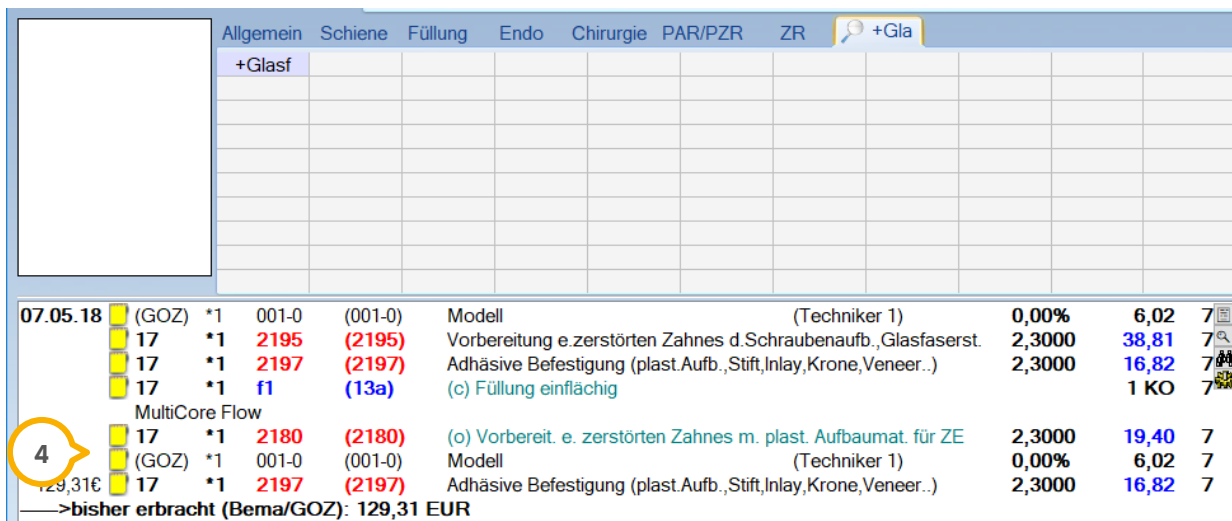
Allgemein Schiene Füllung Endo Chirurgie PAR/PZR ZR +Gla

+Glasf

| | | | | | | | |
|---|---|---|---|---|---|---|---|
| 07.05.18 | (GOZ) | *1 | 001-0 | (001-0) | Modell (Techniker 1) | 0,00% | 6,02 | 7 |
| | 17 | *1 | 2195 | (2195) | Vorbereitung e.zerstörten Zahnes d.Schraubenaufb.,Glasfaserst. | 2,3000 | 38,81 | 7 |
| | 17 | *1 | 2197 | (2197) | Adhäsive Befestigung (plast.Aufb.,Stift,Inlay,Krone,Veneer..) | 2,3000 | 16,82 | 7 |
| | 17 | *1 | f1 | (13a) | (c) Füllung einflächig | | 1 KO | 7 |
| | MultiCore Flow | | | | | | | |
| | 17 | *1 | 2180 | (2180) | (o) Vorbereit. e. zerstörten Zahnes m. plast. Aufbaumat. für ZE | 2,3000 | 19,40 | 7 |
| | (GOZ) | *1 | 001-0 | (001-0) | Modell (Techniker 1) | 0,00% | 6,02 | 7 |
| 129,31€ | 17 | *1 | 2197 | (2197) | Adhäsive Befestigung (plast.Aufb.,Stift,Inlay,Krone,Veneer..) | 2,3000 | 16,82 | 7 |

4

——>bisher erbracht (Bema/GOZ): 129,31 EUR